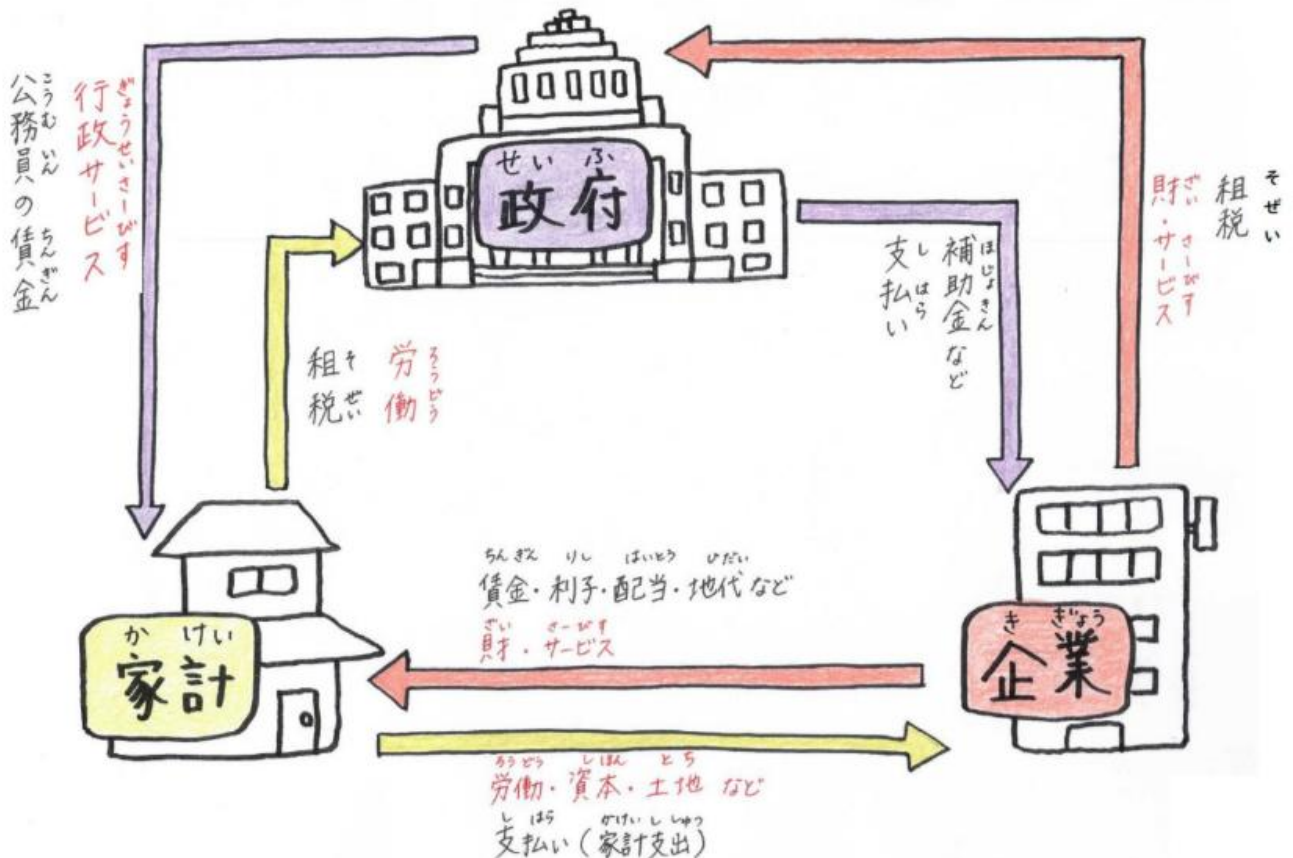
こうむいん 公務員への ちんぎん 賃金

ぎょうせいさーびす 行政サービス

せいふ 政府

そ 租 ぜい 税

ろうどう 労働

ほじょきん 補助金など

し はら 支払い

ざい さーびす 財・サービス

そぜい 租税

ちんぎん りし はいとう ひだい 賃金・利子・配当・地代など

ざい さーびす 財・サービス

かけい 家計

きぎょう 企業

ろうどう しほん とち 労働・資本・土地など

し はら 支払い（かけいししゅつ 家計支出）